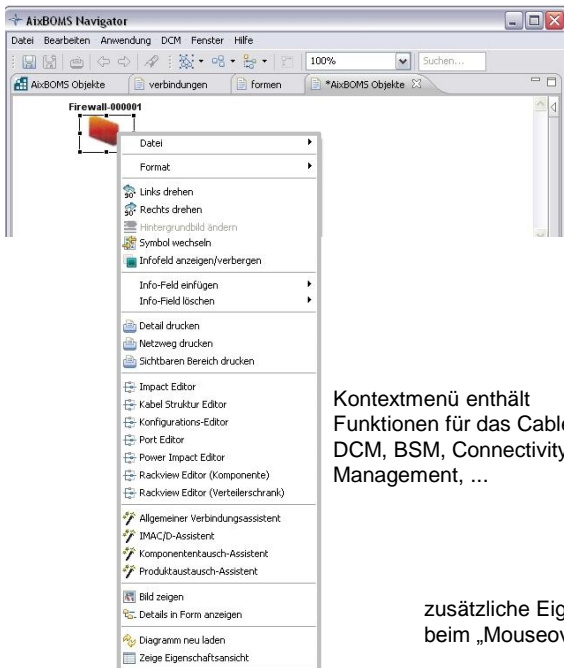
AixBOMS Navigator

Datei Bearbeiten Anwendung DCM Fenster Hilfe

100%

Suchen...

AixBOMS Objekte | verbindungen | formen | *AixBOMS Objekte

Firewall-000001

Datei
Format
Links drehen
Rechts drehen
Hintergrundbild ändern
Symbol wechseln
Infofeld anzeigen/verbergen
Info-Feld einfügen
Info-Field löschen
Detail drucken
Netzweg drucken
Sichtbaren Bereich drucken
Impact Editor
Kabel Struktur Editor
Konfigurations-Editor
Port Editor
Power Impact Editor
Rackview Editor (Komponente)
Rackview Editor (Verteilerschrank)
Allgemeiner Verbindungsassistent
IMAC/D-Assistent
Komponententausch-Assistent
Produktaustausch-Assistent
Bild zeigen
Details in Form anzeigen
Diagramm neu laden
Zeige Eigenschaftsansicht

Kontextmenü enthält Funktionen für das Cable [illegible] DCM, BSM, Connectivity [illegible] Management, ...

zusätzliche Eig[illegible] beim „Mouseov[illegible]